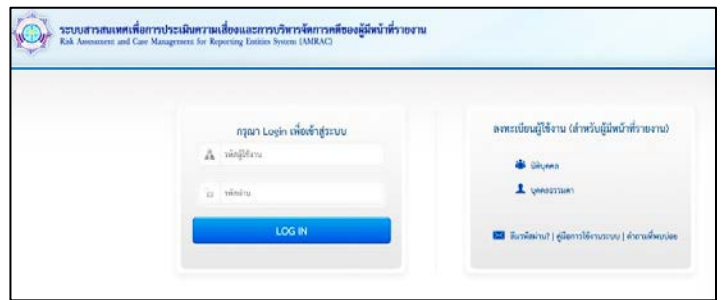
ระบบสารสนเทศเพื่อการประเมินความเสี่ยงและการบริหารจัดการคดีของผู้มีหน้าที่รายงาน
Risk Assessment and Case Management for Reporting Entities System (AMRAC)

กรุณา Login เพื่อเข้าสู่ระบบ

รหัสผู้ใช้งาน

รหัสผ่าน

LOG IN

ลงทะเบียนผู้ใช้งาน (สำหรับผู้มีหน้าที่รายงาน)

นิติบุคคล

บุคคลธรรมดา

ลืมรหัสผ่าน? | คู่มือการใช้งานระบบ | คำถามที่พบบ่อย